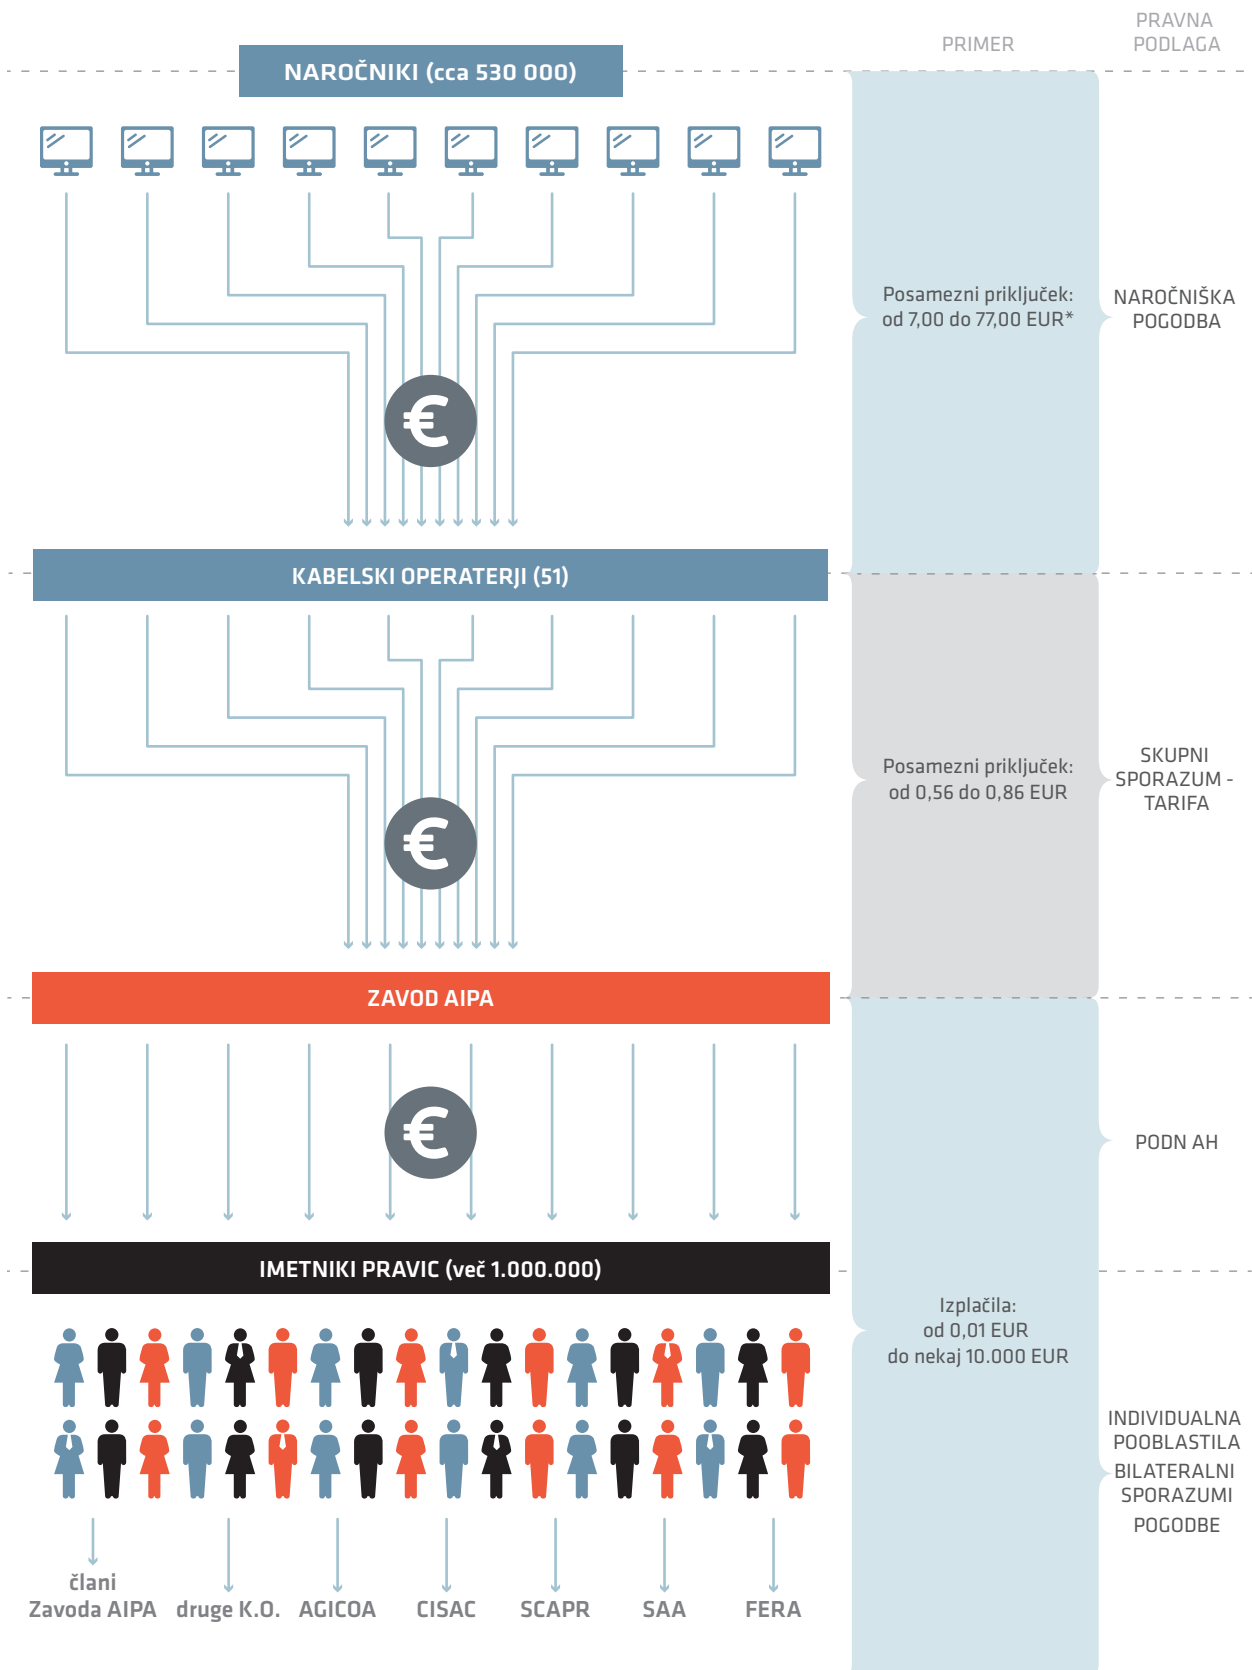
PRIMER

PRAVNA PODLAGA

NAROČNIKI (cca 530 000)

Posamezni priključek: od 7,00 do 77,00 EUR*

NAROČNIŠKA POGODBA

KABELSKI OPERATERJI (51)

Posamezni priključek: od 0,56 do 0,86 EUR

SKUPNI SPORAZUM - TARIFA

ZAVOD AIPA

PODN AH

IMETNIKI PRAVIC (več 1.000.000)

Izplačila: od 0,01 EUR do nekaj 10.000 EUR

INDIVIDUALNA POOBLASTILA
BILATERALNI SPORAZUMI
POGODBE

člani Zavoda AIPA

druge K.O.

AGICOA

CISAC

SCAPR

SAA

FERA